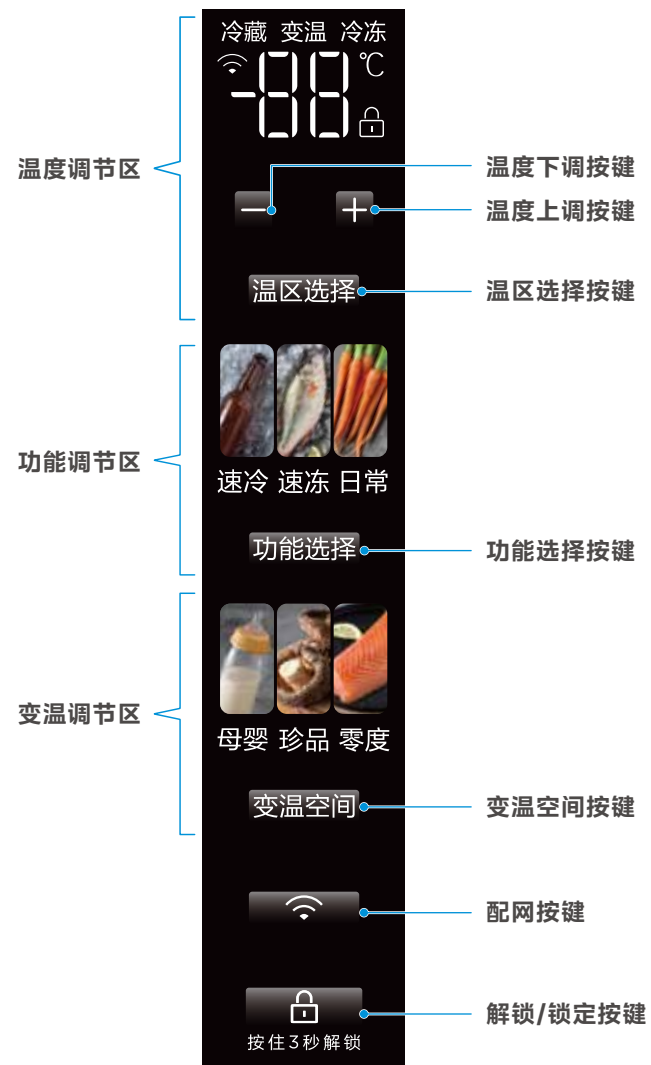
冷藏 变温 冷冻

-88 ℃

温度调节区

温度下调按键

温度上调按键

—  +

温区选择

温区选择按键

功能调节区

速冷 速冻 日常

功能选择

功能选择按键

变温调节区

母婴 珍品 零度

变温空间

变温空间按键

配网按键

按住3秒解锁

解锁/锁定按键